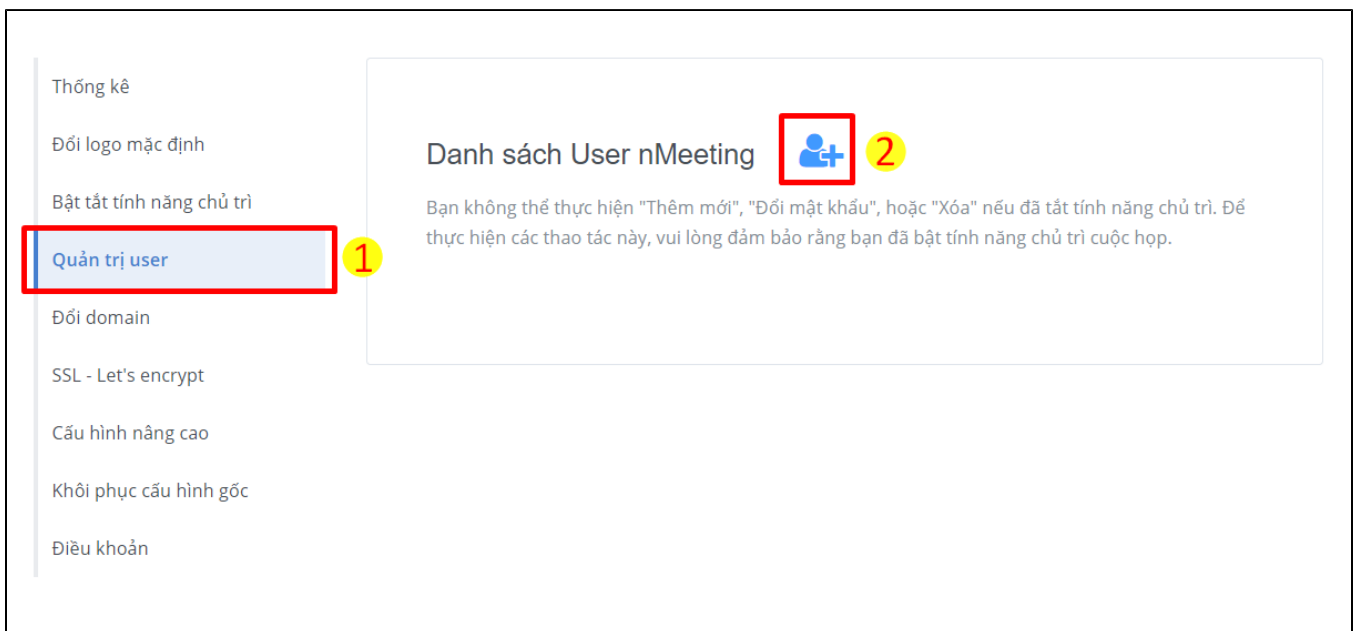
Thống kê

Đổi logo mặc định

Bật tắt tính năng chủ trì

Quản trị user

1

Đổi domain

SSL - Let's encrypt

Cấu hình nâng cao

Khôi phục cấu hình gốc

Điều khoản

Danh sách User nMeeting

2

Bạn không thể thực hiện "Thêm mới", "Đổi mật khẩu", hoặc "Xóa" nếu đã tắt tính năng chủ trì. Để thực hiện các thao tác này, vui lòng đảm bảo rằng bạn đã bật tính năng chủ trì cuộc họp.